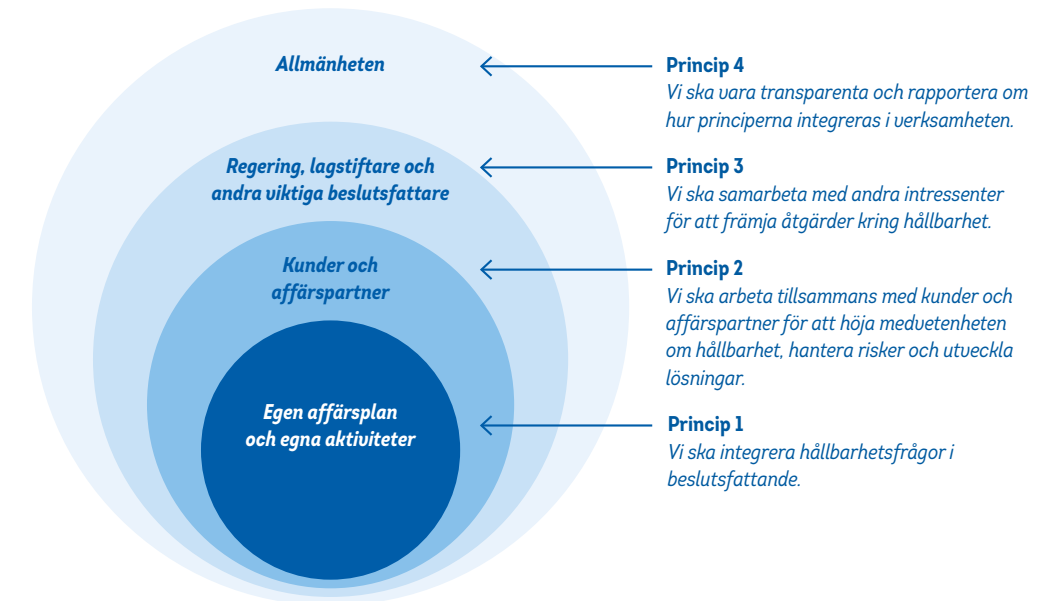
Allmänheten

Regering, lagstiftare och andra viktiga beslutsfattare

Kunder och affärspartner

Egen affärsplan och egna aktiviteter

Princip 4
Vi ska vara transparenta och rapportera om hur principerna integreras i verksamheten.

Princip 3
Vi ska samarbeta med andra intressenter för att främja åtgärder kring hållbarhet.

Princip 2
Vi ska arbeta tillsammans med kunder och affärspartner för att höja medvetenheten om hållbarhet, hantera risker och utveckla lösningar.

Princip 1
Vi ska integrera hållbarhetsfrågor i beslutsfattande.